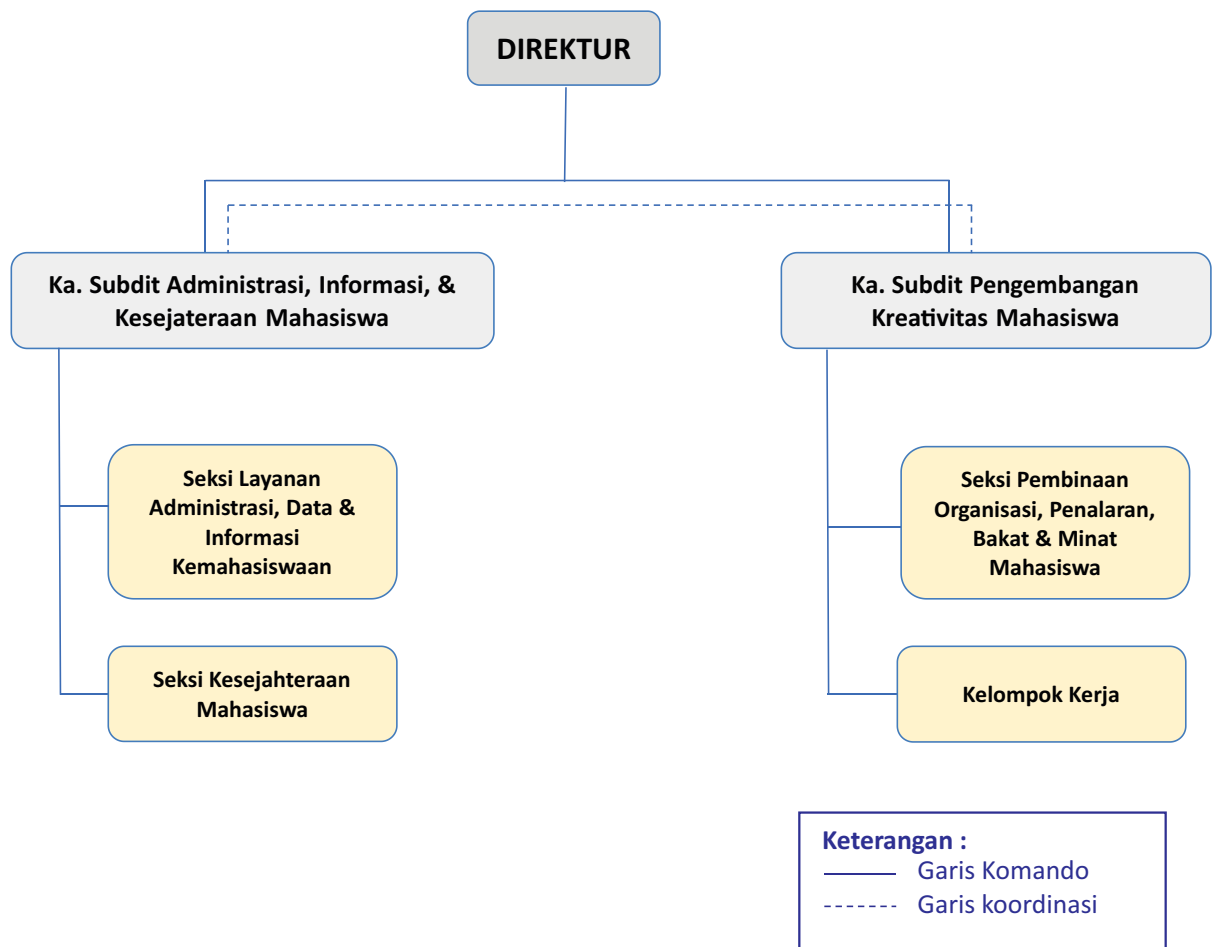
DIREKTUR

Ka. Subdit Administrasi, Informasi, & Kesejateraan Mahasiswa

Ka. Subdit Pengembangan Kreativitas Mahasiswa

Seksi Layanan Administrasi, Data & Informasi Kemahasiswaan

Seksi Kesejahteraan Mahasiswa

Seksi Pembinaan Organisasi, Penalaran, Bakat & Minat Mahasiswa

Kelompok Kerja

Keterangan :
Garis Komando
Garis koordinasi